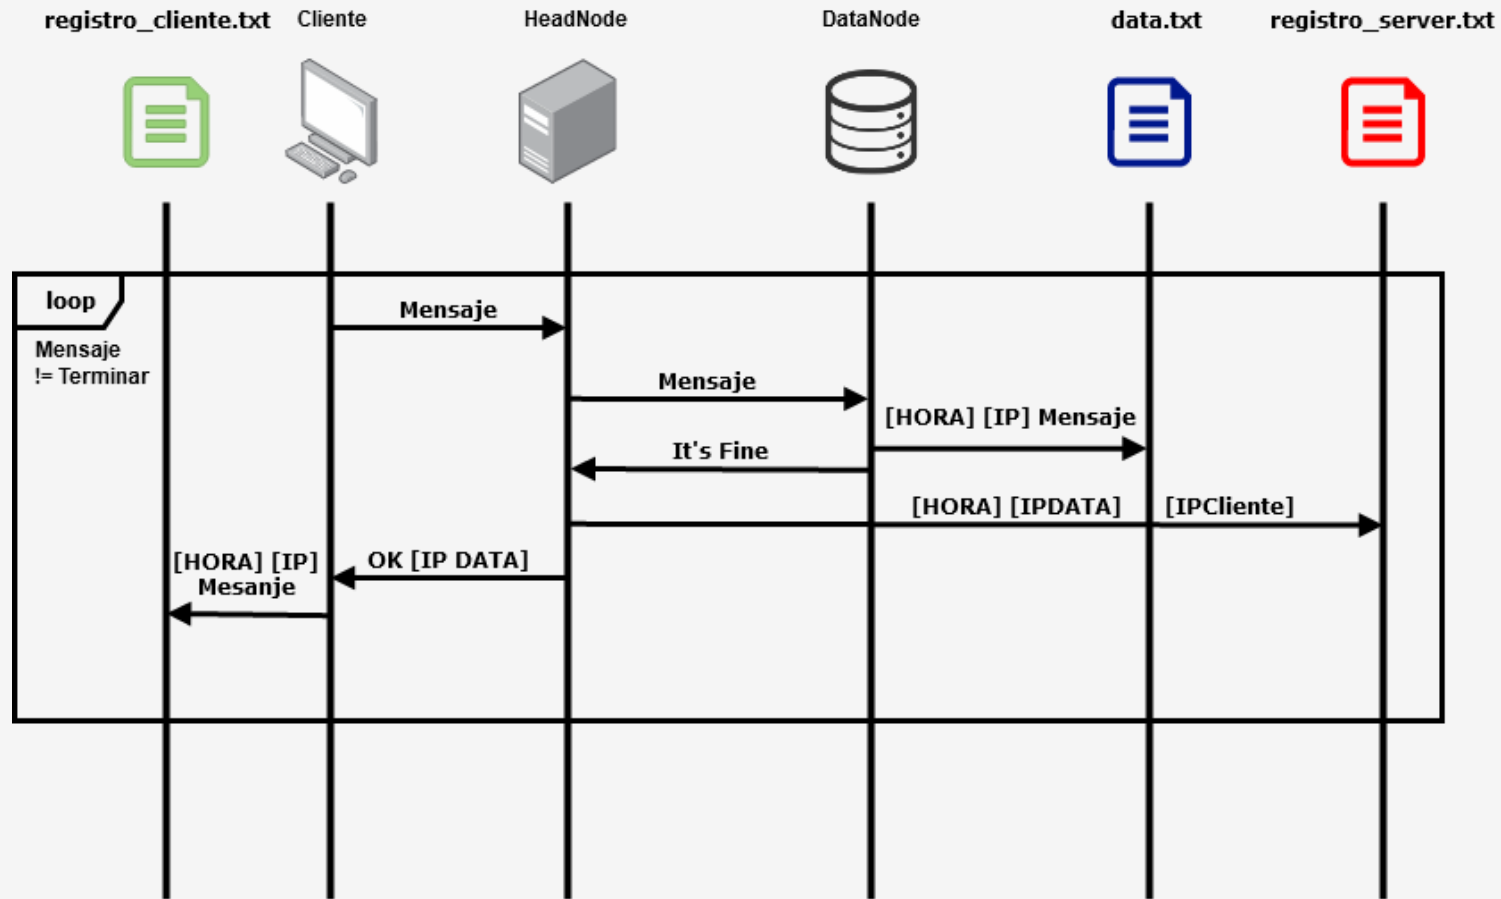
registro_cliente.txt Cliente HeadNode DataNode data.txt registro_server.txt

loop

Mensaje != Terminar

Mensaje

Mensaje

[HORA] [IP] Mensaje

It's Fine

[HORA] [IPDATA] [IPCliente]

[HORA] [IP] Mesanje

OK [IP DATA]